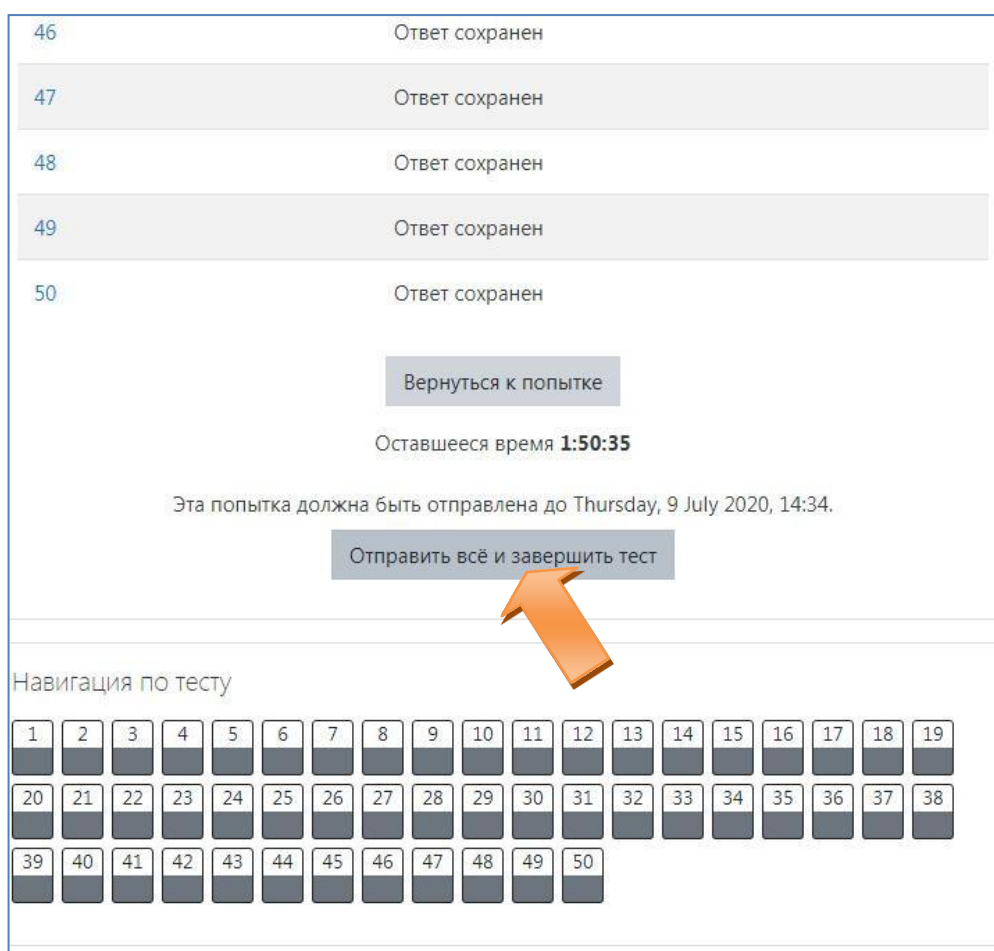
| | |
|---|---|
| 46 | Ответ сохранен |
| 47 | Ответ сохранен |
| 48 | Ответ сохранен |
| 49 | Ответ сохранен |
| 50 | Ответ сохранен |

Вернуться к попытке

Оставшееся время **1:50:35**

Эта попытка должна быть отправлена до Thursday, 9 July 2020, 14:34.

Отправить всё и завершить тест

Навигация по тесту

1 2 3 4 5 6 7 8 9 10 11 12 13 14 15 16 17 18 19
20 21 22 23 24 25 26 27 28 29 30 31 32 33 34 35 36 37 38
39 40 41 42 43 44 45 46 47 48 49 50